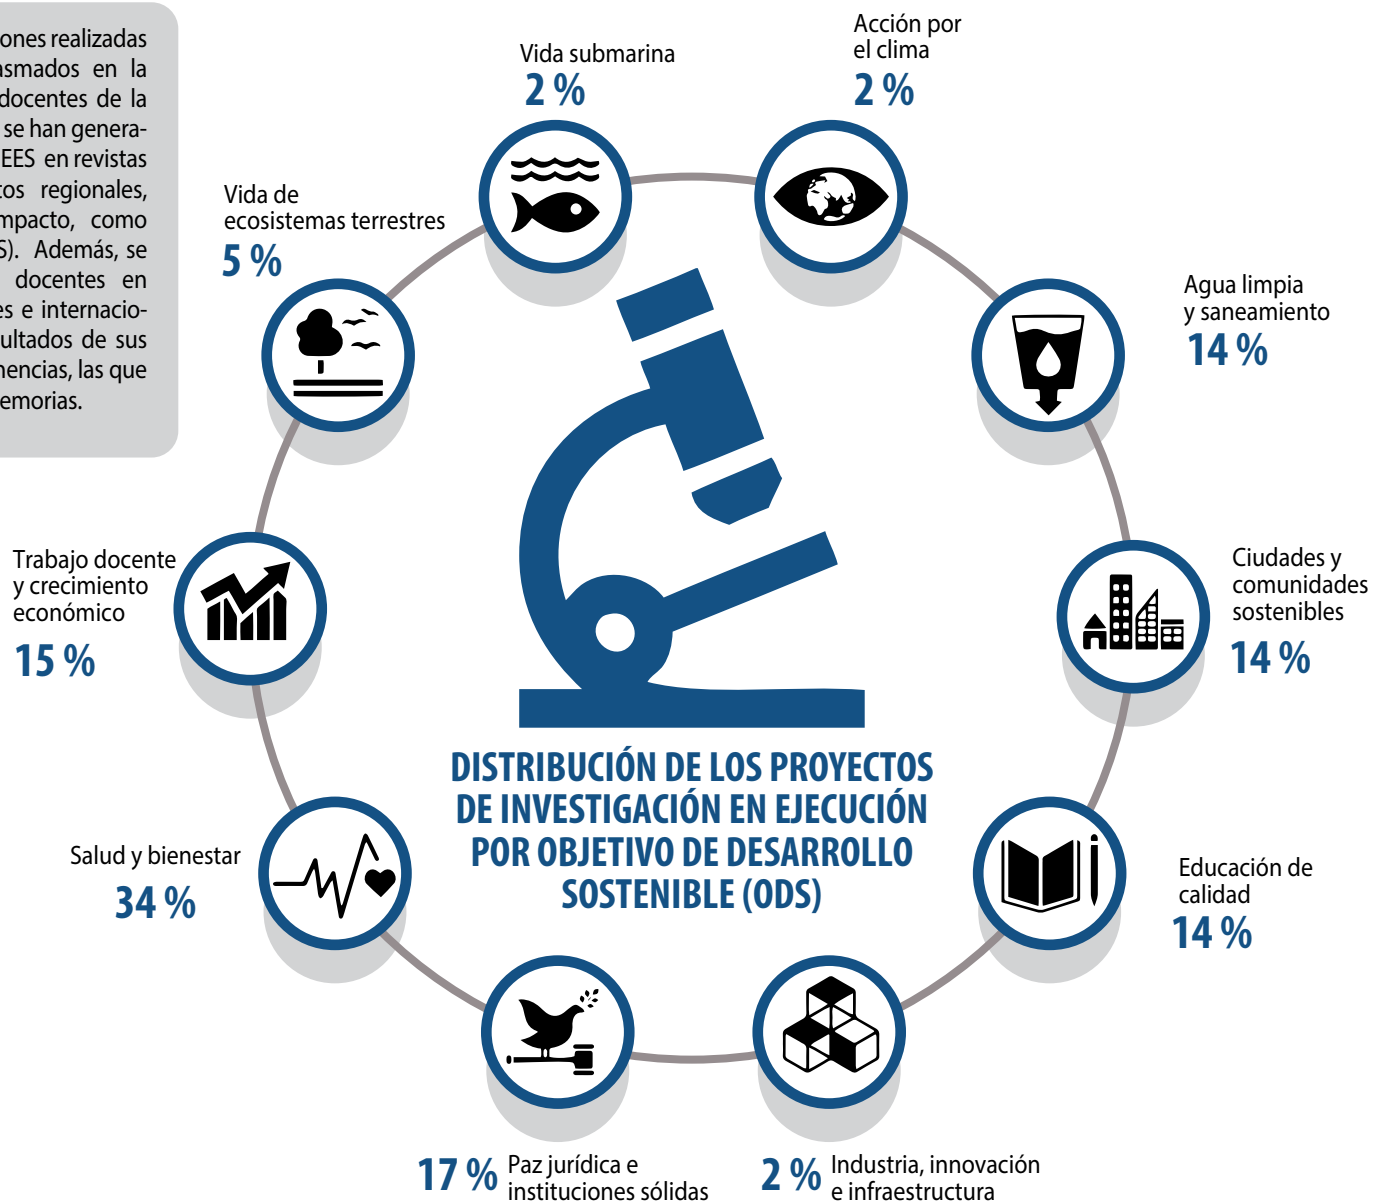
ones realizadas asmados en la docentes de la se han genera- EES en revistas tos regionales, mpacto, como S). Además, se docentes en es e internacio- ultados de sus nencias, las que emorias.

Vida submarina
2 %

Acción por el clima
2 %

Vida de ecosistemas terrestres
5 %

Agua limpia y saneamiento
14 %

Trabajo docente y crecimiento económico
15 %

Ciudades y comunidades sostenibles
14 %

DISTRIBUCIÓN DE LOS PROYECTOS DE INVESTIGACIÓN EN EJECUCIÓN POR OBJETIVO DE DESARROLLO SOSTENIBLE (ODS)

Salud y bienestar
34 %

Educación de calidad
14 %

17 % Paz jurídica e instituciones sólidas

2 % Industria, innovación e infraestructura